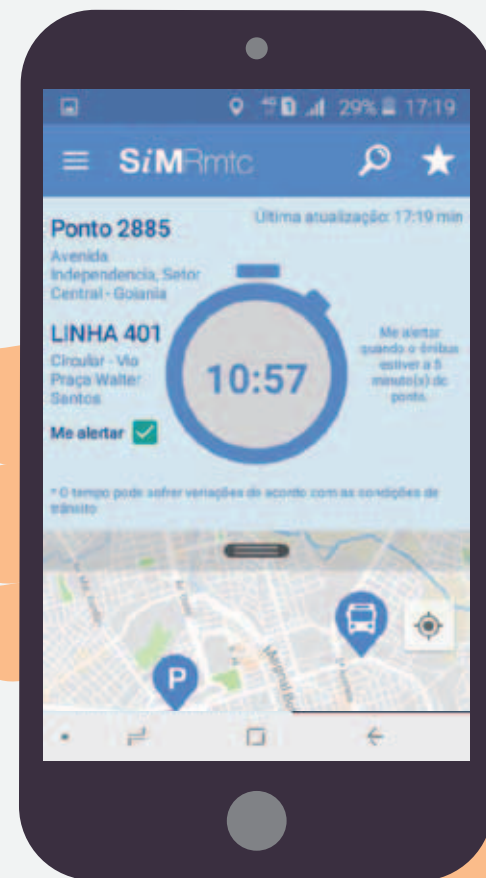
29% 17:19

SiMRmtc

Ponto 2885

Última atualização: 17:19 min

Avenida Independencia, Setor Central - Goiania

LINHA 401

Circular - Via Praça Walter Santos

10:57

Me alertar quando o ônibus estiver a 5 minuto(s) do ponto.

Me alertar

* O tempo pode sofrer variações de acordo com as condições de trânsito

P